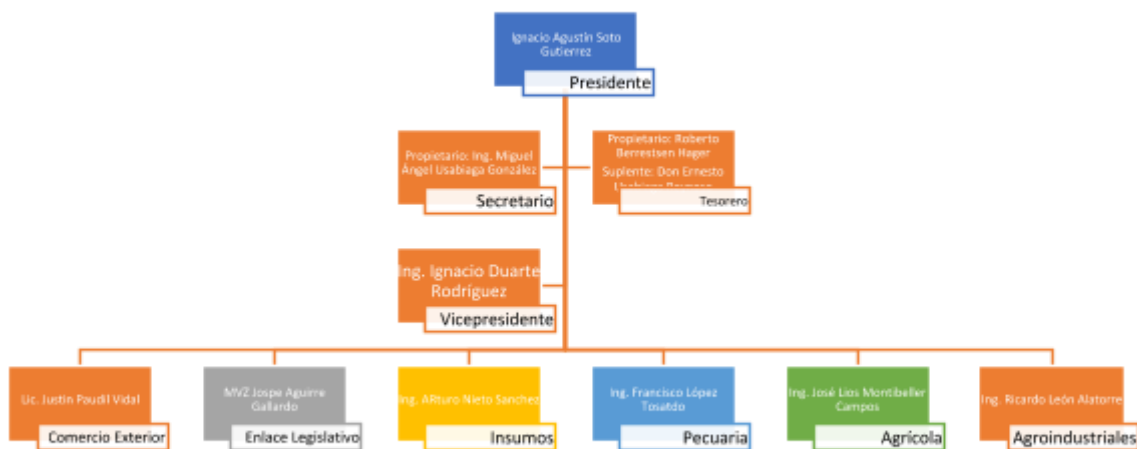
Ignacio Agustín Soto Gutierrez

Presidente

Propietario: Ing. Miguel Ángel Usabiaga González

Secretario

Propietario: Roberto Berrestsen Hager

Suplente: Don Ernesto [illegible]

Tesorero

Ing. Ignacio Duarte Rodríguez

Vicepresidente

Lic. Justin Paudil Vidal

Comercio Exterior

MVZ Jospe Aguirre Gallardo

Enlace Legislativo

Ing. ARturo Nieto Sanchez

Insumos

Ing. Francisco López Tosatdo

Pecuaria

Ing. José Lios Montibeller Campos

Agrícola

Ing. Ricardo León Alatorre

Agroindustriales